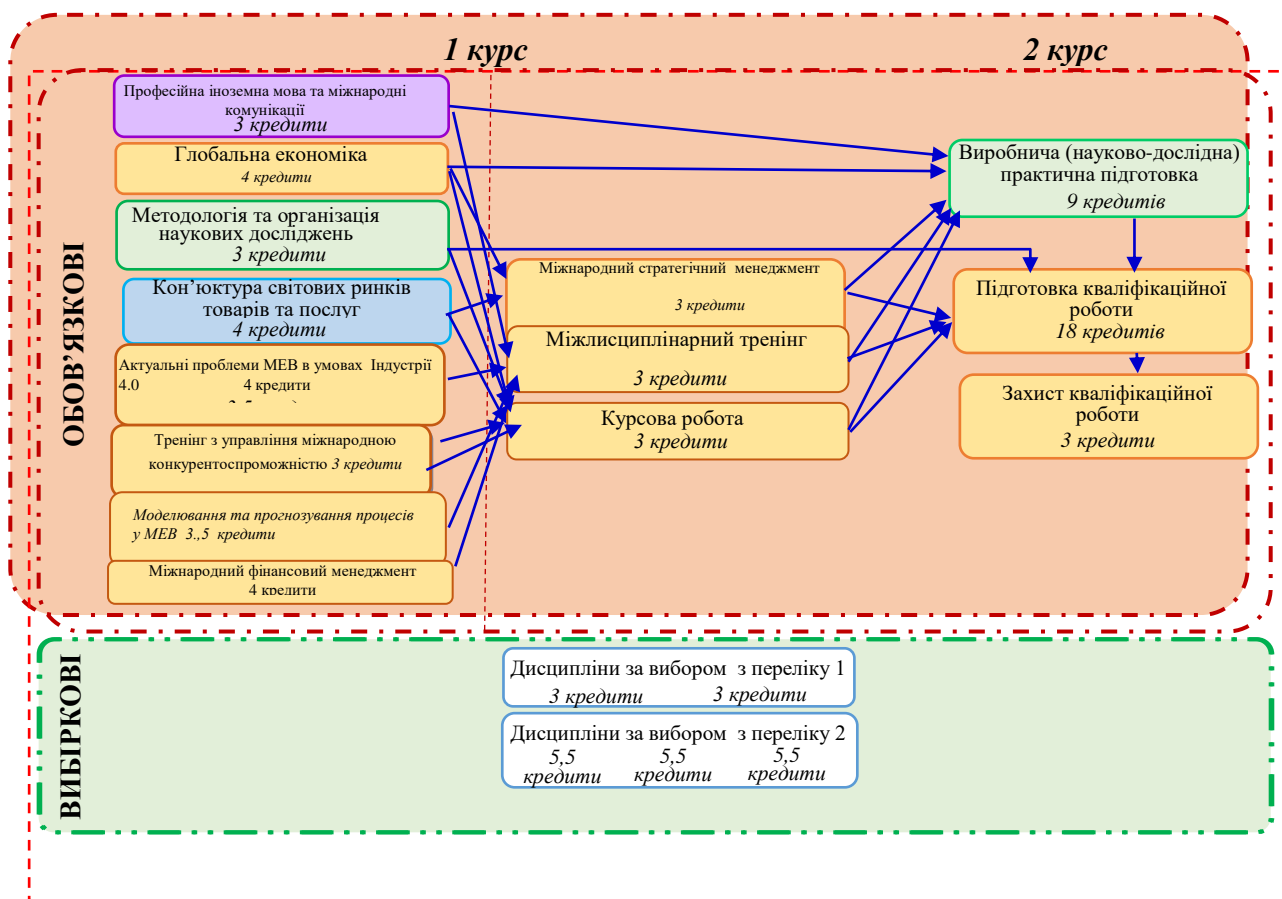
1 курс

2 курс

ОБОВ'ЯЗКОВІ

Професійна іноземна мова та міжнародні комунікації
3 кредити

Глобальна економіка
4 кредити

Методологія та організація наукових досліджень
3 кредити

Кон'юктура світових ринків товарів та послуг
4 кредити

Актуальні проблеми МЕВ в умовах Індустрії 4.0 4 кредити
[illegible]

Тренінг з управління міжнародною конкурентоспроможністю 3 кредити

Моделювання та прогнозування процесів у МЕВ 3.,5 кредити

Міжнародний фінансовий менеджмент
4 кредити

Міжнародний стратегічний менеджмент
3 кредити

Міжлисциплінарний тренінг
3 кредити

Курсова робота
3 кредити

Виробнича (науково-дослідна) практична підготовка
9 кредитів

Підготовка кваліфікаційної роботи
18 кредитів

Захист кваліфікаційної роботи
3 кредити

ВИБІРКОВІ

Дисципліни за вибором з переліку 1
3 кредити 3 кредити

Дисципліни за вибором з переліку 2
5,5 кредити 5,5 кредити 5,5 кредити